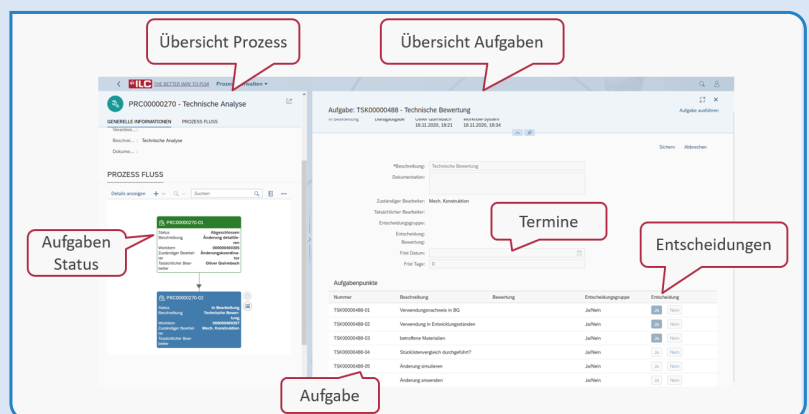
Übersicht Prozess

Übersicht Aufgaben

ILC THE BETTER WAY TO PLM Prozess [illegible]

PRC00000270 - Technische Analyse

GENERELLE INFORMATIONEN PROZESS FLUSS

Beschrei... Technische Analyse

Dokume...

PROZESS FLUSS

Details anzeigen Suchen

PRC00000270-01
Status Abgeschlossen
Beschreibung Änderung detaillieren
Workitem 000000400265
Zuständiger Bearbeiter Änderungskoordinator
Tatsächlicher Bearbeiter Oliver Quirmbach

PRC00000270-02
Status In Bearbeitung
Beschreibung Technische Bewertung
Workitem 000000400267
Zuständiger Bearbeiter Mech. Konstruktion
Tatsächlicher Bearbeiter

Aufgaben Status

Aufgabe: TSK00000488 - Technische Bewertung

Aufgabe ausführen

In Bearbeitung Dialogaufgabe Oliver Quirmbach 18.12.2020, 18:21 Workflow-System 18.12.2020, 18:34

Sichern Abbrechen

*Beschreibung: Technische Bewertung

Dokumentation:

Zuständiger Bearbeiter: Mech. Konstruktion

Tatsächlicher Bearbeiter:

Entscheidungsgruppe:

Entscheidung:

Bewertung:

Frist Datum:

Frist Tage: 0

Termine

Entscheidungen

Aufgabenpunkte

| Nummer | Beschreibung | Bewertung | Entscheidungsgruppe | Entscheidung |
|---|---|---|---|---|
| TSK00000488-01 | Verwendungsnachweis in BG | | Ja/Nein | Ja Nein |
| TSK00000488-02 | Verwendung in Entwicklungsständen | | Ja/Nein | Ja Nein |
| TSK00000488-03 | betroffene Materialien | | Ja/Nein | Ja Nein |
| TSK00000488-04 | Stücklistenvergleich durchgeführt? | | Ja/Nein | Ja Nein |
| TSK00000488-05 | Änderung simulieren | | Ja/Nein | Ja Nein |
| | Änderung anwenden | | Ja/Nein | Ja Nein |

Aufgabe